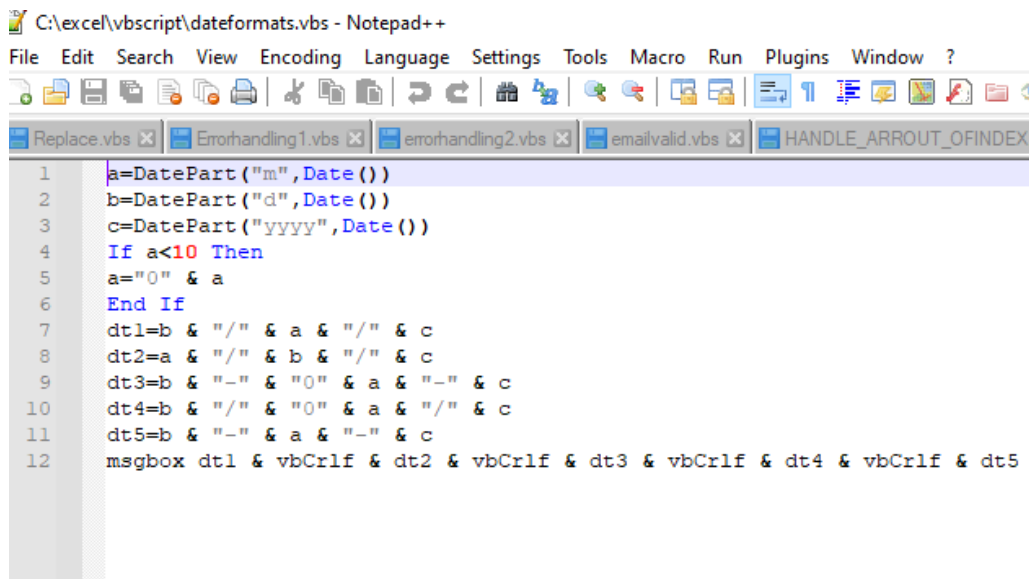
C:\excel\vbscript\dateformats.vbs - Notepad++

File Edit Search View Encoding Language Settings Tools Macro Run Plugins Window ?

Replace.vbs ☒ Errorhandling1.vbs ☒ errorhandling2.vbs ☒ emailvalid.vbs ☒ HANDLE_ARROUT_OFINDEX

1 a=DatePart("m",Date())
2 b=DatePart("d",Date())
3 c=DatePart("yyyy",Date())
4 If a<10 Then
5 a="0" & a
6 End If
7 dt1=b & "/" & a & "/" & c
8 dt2=a & "/" & b & "/" & c
9 dt3=b & "-" & "0" & a & "-" & c
10 dt4=b & "/" & "0" & a & "/" & c
11 dt5=b & "-" & a & "-" & c
12 msgbox dt1 & vbCrlf & dt2 & vbCrlf & dt3 & vbCrlf & dt4 & vbCrlf & dt5